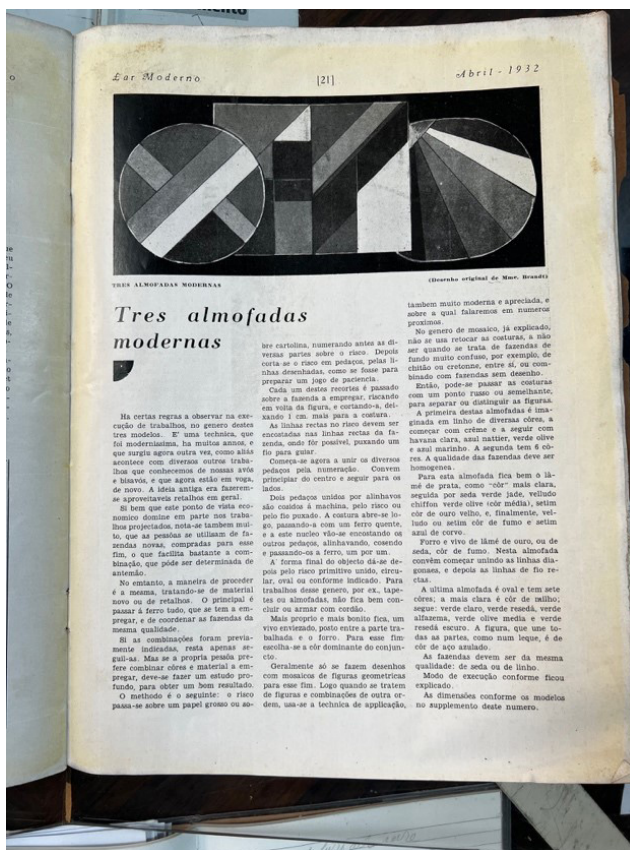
Lar Moderno [21] Abril - 1932

TRES ALMOFADAS MODERNAS (Desenho original de Mme. Brandt)

Tres almofadas modernas

Ha certas regras a observar na execução de trabalhos, no genero destes tres modelos. E' uma technica, que foi modernissima, ha muitos annos, e que surgiu agora outra vez, como allás acontece com diversos outros trabalhos que conhecemos de nossas avós e bisavós, e que agora estão em voga, de novo. A idéia antiga era fazerem-se aproveitavels retalhos em geral.

Si bem que este ponto de vista economico domine em parte nos trabalhos projectados, nota-se tambem muito, que as pessôas se utilisam de fazendas novas, compradas para esse fim, o que facilita bastante a combinação, que póde ser determinada de antemão.

No emtanto, a maneira de proceder é a mesma, tratando-se de material novo ou de retalhos. O principal é passar a ferro tudo, que se tem a empregar, e de coordenar as fazendas da mesma qualidade.

Si as combinações foram previamente indicadas, resta apenas seguil-as. Mas se a propria pessôa prefere combinar côres e material a empregar, deve-se fazer um estudo profundo, para obter um bom resultado.

O methodo é o seguinte: o risco passa-se sobre um papel grosso ou sobre cartolina, numerando antes as diversas partes sobre o risco. Depois corta-se o risco em pedaços, pelas linhas desenhadas, como se fosse para preparar um jogo de paciencia.

Cada um destes recortes é passado sobre a fazenda a empregar, riscando em volta da figura, e cortando-a, deixando 1 cm. mais para a costura.

As linhas rectas no risco devem ser encostadas nas linhas rectas da fazenda, onde fôr possivel, puxando um fio para guiar.

Começa-se agora a unir os diversos pedaços pela numeração. Convem principiar do centro e seguir para os lados.

Dois pedaços unidos por alinhavos são cosidos á machina, pelo risco ou pelo fio puxado. A costura abre-se logo, passando-a com um ferro quente, e a este nucleo vão-se encostando os outros pedaços, alinhavando, cosendo e passando-os a ferro, um por um.

A' forma final do objecto dá-se depois pelo risco primitivo unido, circular, oval ou conforme indicado. Para trabalhos desse genero, por ex., tapetes ou almofadas, não fica bem concluir ou armar com cordão.

Mais proprio e mais bonito fica, um vivo enviesado, posto entre a parte trabalhada e o forro. Para esse fim escolha-se a côr dominante do conjuncto.

Geralmente só se fazem desenhos com mosaicos de figuras geometricas para esse fim. Logo quando se tratem de figuras e combinações de outra ordem, usa-se a technica de applicação, tambem muito moderna e apreciada, e sobre a qual falaremos em numeros proximos.

No genero de mosaico, já explicado, não se usa retocar as costuras, a não ser quando se trata de fazendas de fundo muito confuso, por exemplo, de chitão ou cretonne, entre si, ou combinado com fazendas sem desenho.

Então, póde-se passar as costuras com um ponto russo ou semelhante, para separar ou distinguir as figuras.

A primeira destas almofadas é imaginada em linho de diversas côres, a começar com crême e a seguir com havana clara, azul nattier, verde olive e azul marinho. A segunda tem 6 côres. A qualidade das fazendas deve ser homogenea.

Para esta almofada fica bem o lamé de prata, como "côr" mais clara, seguida por seda verde jade, velludo chiffon verde olive (côr média), setim côr de ouro velho, e, finalmente, velludo ou setim côr de fumo e setim azul de corvo.

Forro e vivo de lamé de ouro, ou de seda, côr de fumo. Nesta almofada convém começar unindo as linhas diagonaes, e depois as linhas de fio rectas.

A ultima almofada é oval e tem sete côres; a mais clara é côr de palha; segue: verde claro, verde resedá, verde alfazema, verde olive media e verde resedá escuro. A figura, que une todas as partes, como num leque, é de côr de aço azulado.

As fazendas devem ser da mesma qualidade: de seda ou de linho.

Modo de execução conforme ficou explicado.

As dimensões conforme os modelos no supplemento deste numero.